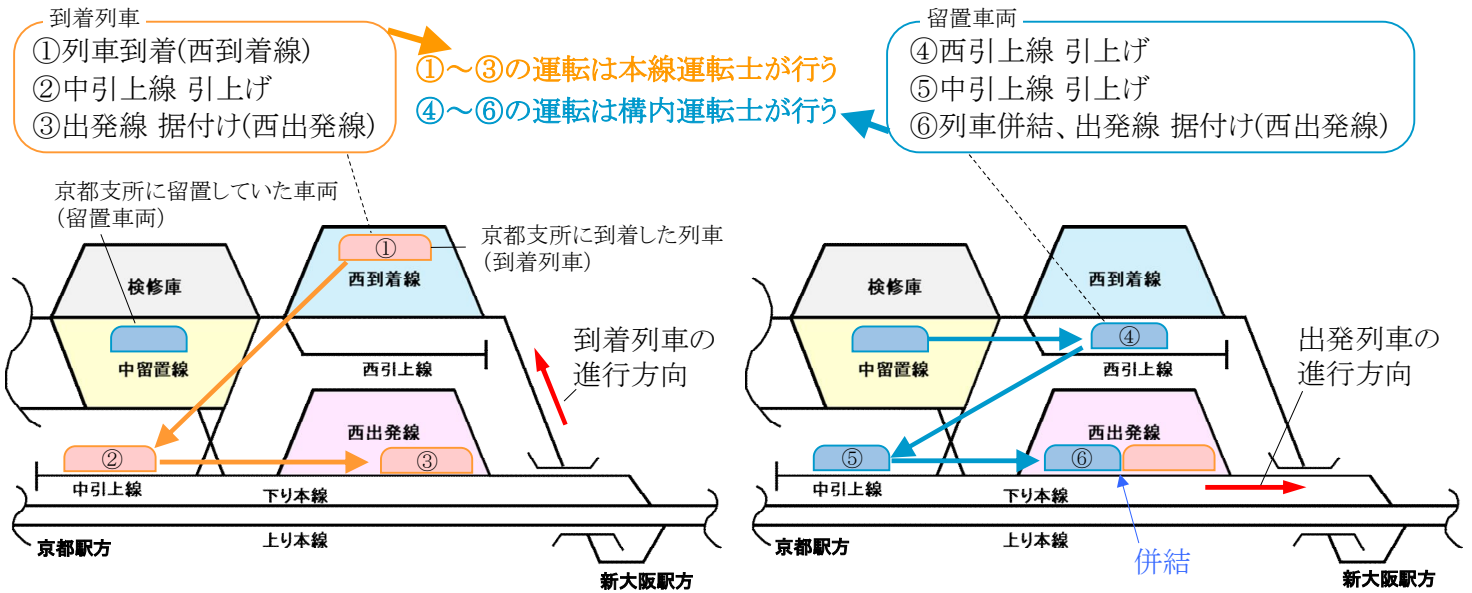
到着列車
①列車到着(西到着線)
②中引上線 引上げ
③出発線 据付け(西出発線)

①〜③の運転は本線運転士が行う
④〜⑥の運転は構内運転士が行う

留置車両
④西引上線 引上げ
⑤中引上線 引上げ
⑥列車併結、出発線 据付け(西出発線)

京都支所に留置していた車両
(留置車両)

京都支所に到着した列車
(到着列車)

検修庫
中留置線
①
西到着線
西引上線
到着列車の
進行方向
西出発線
②
③
中引上線
下り本線
上り本線
京都駅方
新大阪駅方

検修庫
西到着線
④
中留置線
西引上線
出発列車の
進行方向
西出発線
⑤
⑥
中引上線
下り本線
上り本線
併結
京都駅方
新大阪駅方